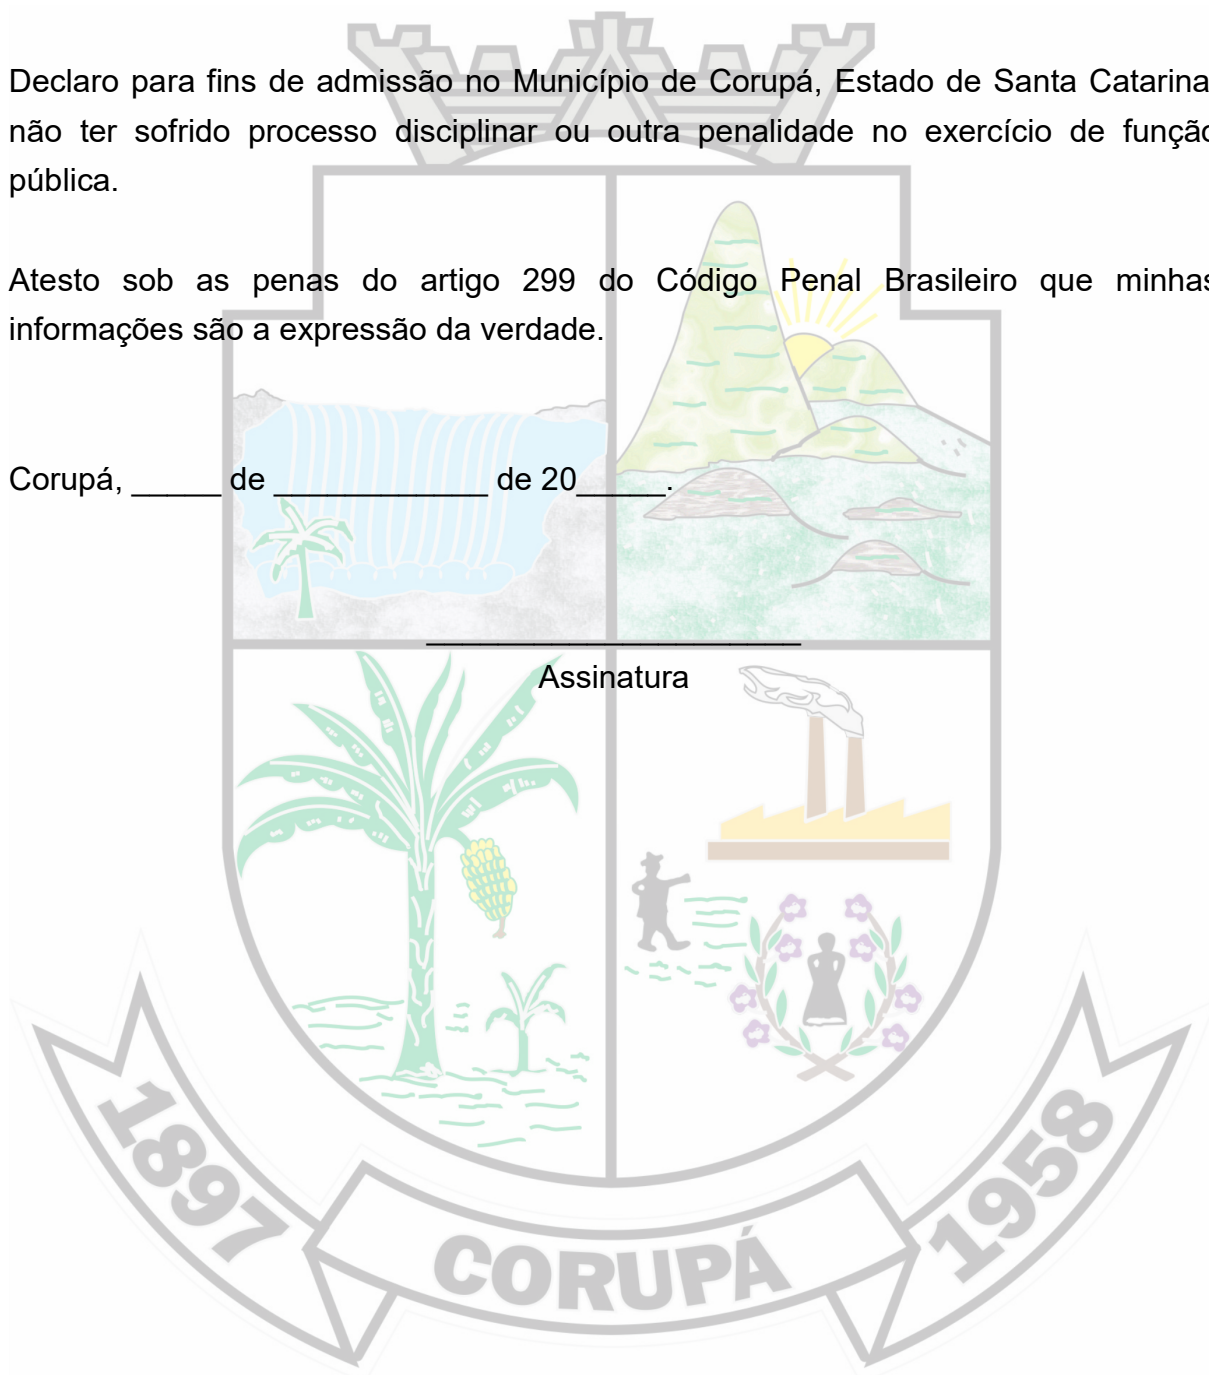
Declaro para fins de admissão no Município de Corupá, Estado de Santa Catarina não ter sofrido processo disciplinar ou outra penalidade no exercício de funçã pública.

Atesto sob as penas do artigo 299 do Código Penal Brasileiro que minha informações são a expressão da verdade.

Corupá, _____ de ____________ de 20_____.

_____________________
Assinatura

1897 CORUPÁ 1958